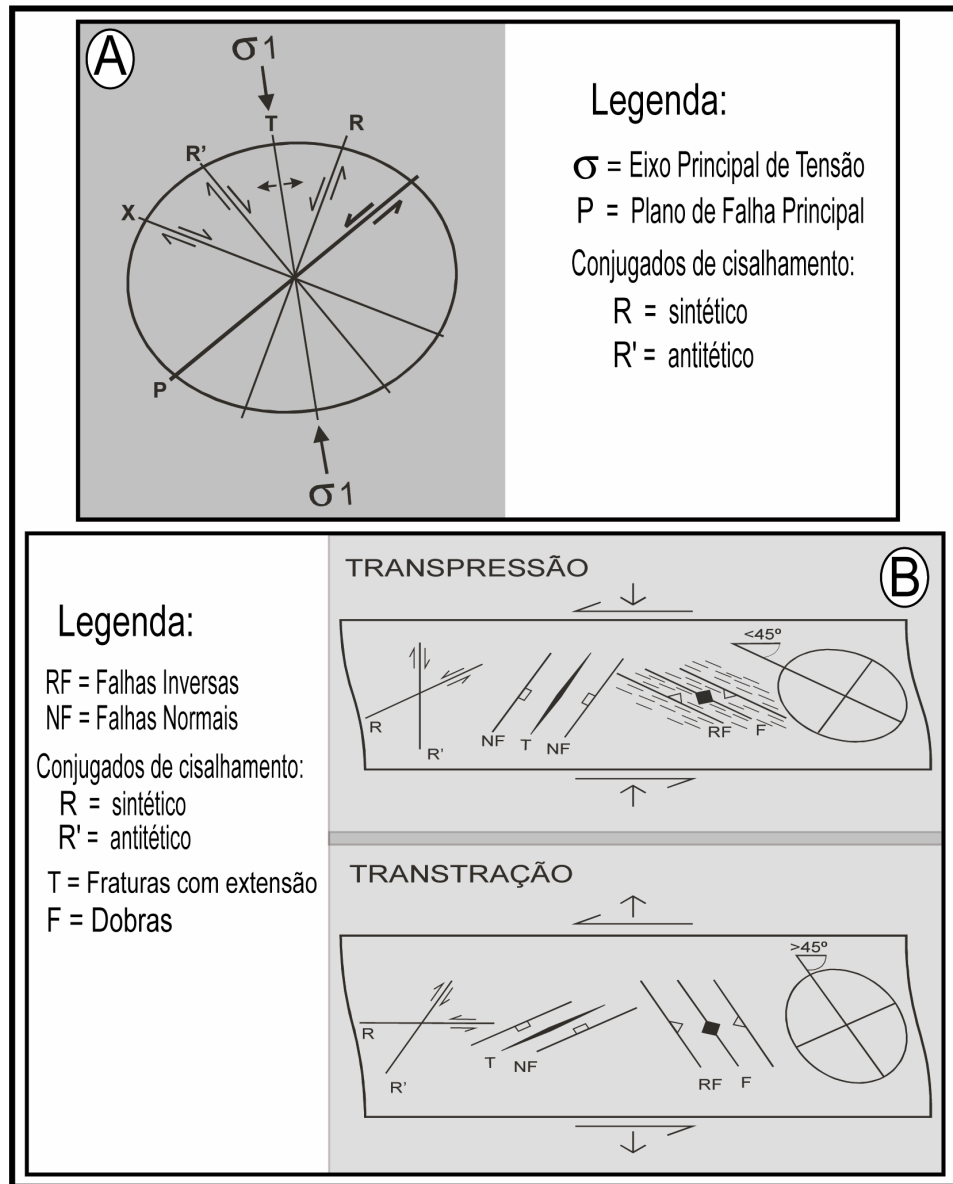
A

$\sigma 1$

T

R

R'

X

P

$\sigma 1$

Legenda:

$\sigma$ = Eixo Principal de Tensão

P = Plano de Falha Principal

Conjugados de cisalhamento:

R = sintético

R' = antitético

B

Legenda:

RF = Falhas Inversas

NF = Falhas Normais

Conjugados de cisalhamento:

R = sintético

R' = antitético

T = Fraturas com extensão

F = Dobras

TRANSPRESSÃO

<45º

R

R'

NF

T

NF

RF

F

TRANSTRAÇÃO

>45º

R

R'

T

NF

RF

F